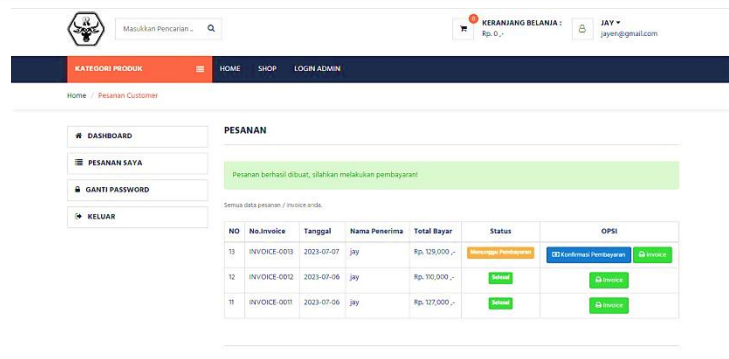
Masukkan Pencarian ..

0

KERANJANG BELANJA :
Rp. 0,-

JAY
jayen@gmail.com

KATEGORI PRODUK

HOME SHOP LOGIN ADMIN

Home / Pesanan Customer

DASHBOARD

PESANAN SAYA

GANTI PASSWORD

KELUAR

PESANAN

Pesanan berhasil dibuat, silahkan melakukan pembayaran!

Semua data pesanan / invoice anda.

| NO | No.Invoice | Tanggal | Nama Penerima | Total Bayar | Status | OPSI |
|---|---|---|---|---|---|---|
| 13 | INVOICE-0013 | 2023-07-07 | jay | Rp. 129,000 ,- | Menunggu Pembayaran | Konfirmasi Pembayaran Invoice |
| 12 | INVOICE-0012 | 2023-07-06 | jay | Rp. 110,000 ,- | Selesai | Invoice |
| 11 | INVOICE-0011 | 2023-07-06 | jay | Rp. 127,000 ,- | Selesai | Invoice |